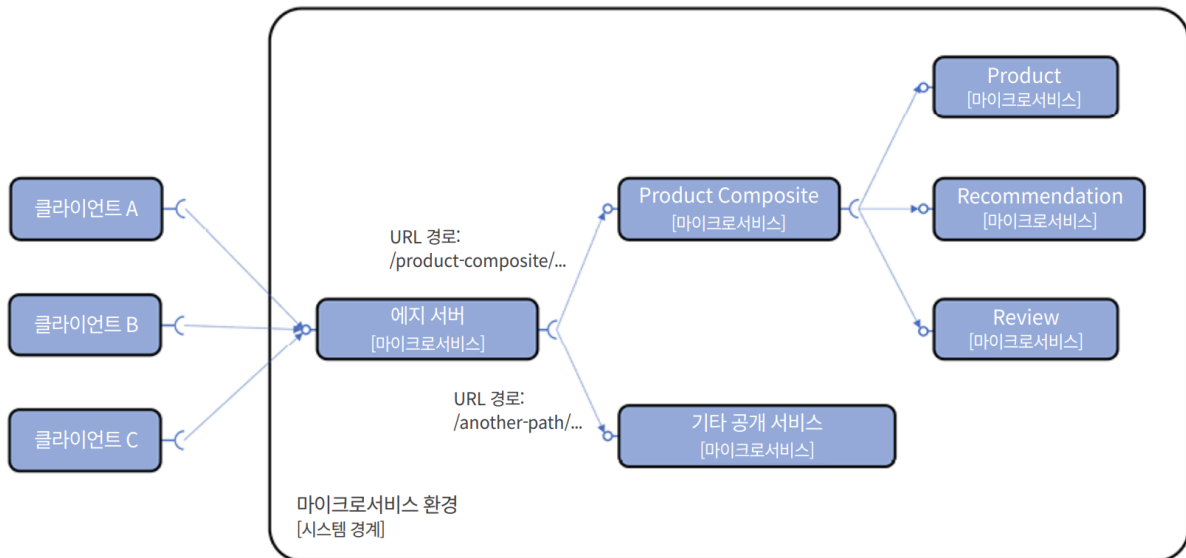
클라이언트 A

클라이언트 B

클라이언트 C

URL 경로:
/product-composite/...

에지 서버
[마이크로서비스]

URL 경로:
/another-path/...

Product Composite
[마이크로서비스]

기타 공개 서비스
[마이크로서비스]

Product
[마이크로서비스]

Recommendation
[마이크로서비스]

Review
[마이크로서비스]

마이크로서비스 환경
[시스템 경계]